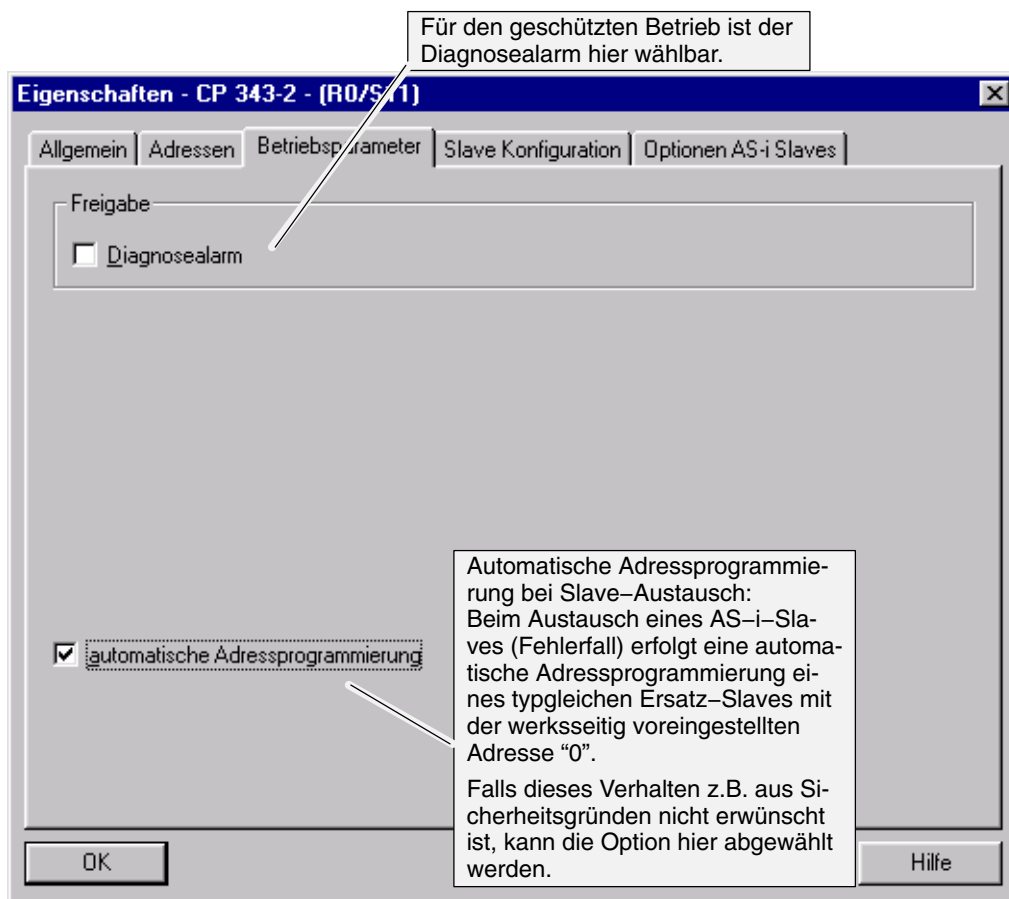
Für den geschützten Betrieb ist der Diagnosealarm hier wählbar.

Eigenschaften - CP 343-2 - (R0/S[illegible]1)

Allgemein | Adressen | Betriebsparameter | Slave Konfiguration | Optionen AS-i Slaves

Freigabe

Diagnosealarm

automatische Adressprogrammierung

Automatische Adressprogrammierung bei Slave–Austausch:
Beim Austausch eines AS–i–Slaves (Fehlerfall) erfolgt eine automatische Adressprogrammierung eines typgleichen Ersatz–Slaves mit der werksseitig voreingestellten Adresse “0”.

Falls dieses Verhalten z.B. aus Sicherheitsgründen nicht erwünscht ist, kann die Option hier abgewählt werden.

OK

Hilfe